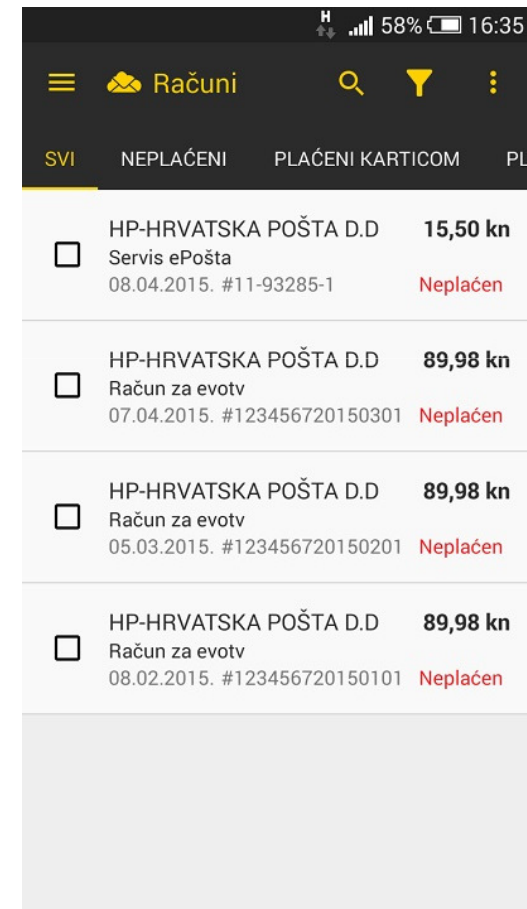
H 58% 16:35

Računi

SVI NEPLAĆENI PLAĆENI KARTICOM PL

HP-HRVATSKA POŠTA D.D 15,50 kn
Servis ePošta
08.04.2015. #11-93285-1 Neplaćen

HP-HRVATSKA POŠTA D.D 89,98 kn
Račun za evotv
07.04.2015. #123456720150301 Neplaćen

HP-HRVATSKA POŠTA D.D 89,98 kn
Račun za evotv
05.03.2015. #123456720150201 Neplaćen

HP-HRVATSKA POŠTA D.D 89,98 kn
Račun za evotv
08.02.2015. #123456720150101 Neplaćen